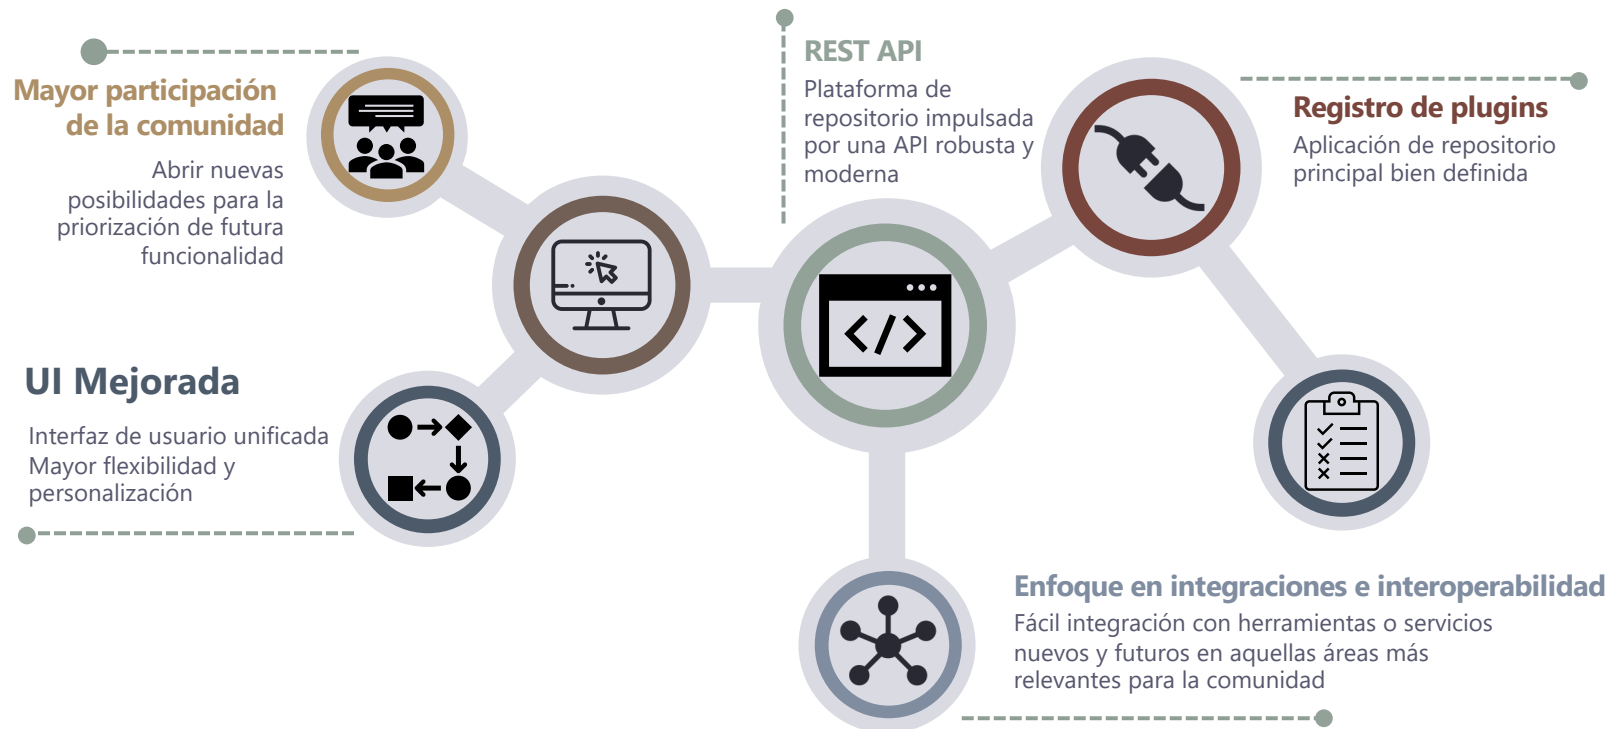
Mayor participación de la comunidad

Abrir nuevas posibilidades para la priorización de futura funcionalidad

REST API

Plataforma de repositorio impulsada por una API robusta y moderna

Registro de plugins

Aplicación de repositorio principal bien definida

UI Mejorada

Interfaz de usuario unificada
Mayor flexibilidad y personalización

Enfoque en integraciones e interoperabilidad

Fácil integración con herramientas o servicios nuevos y futuros en aquellas áreas más relevantes para la comunidad